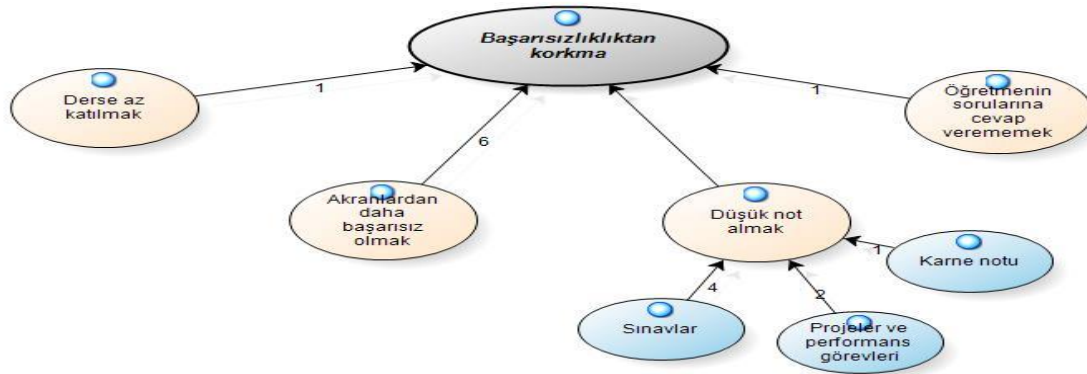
Başarısızlıktan korkma

Derse az katılmak

1

Öğretmenin sorularına cevap verememek

1

6

Akranlardan daha başarısız olmak

Düşük not almak

1

Karne notu

4

2

Sınavlar

Projeler ve performans görevleri